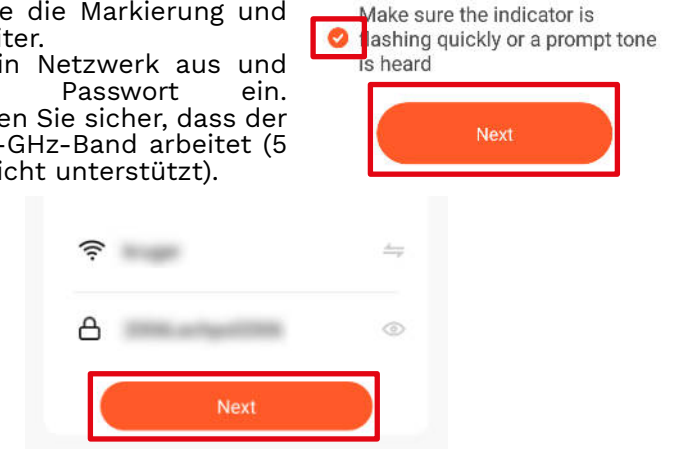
e die Markierung und iter.
in Netzwerk aus und Passwort ein.
en Sie sicher, dass der -GHz-Band arbeitet (5 icht unterstützt).

Make sure the indicator is flashing quickly or a prompt tone is heard

Next

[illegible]

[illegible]

Next